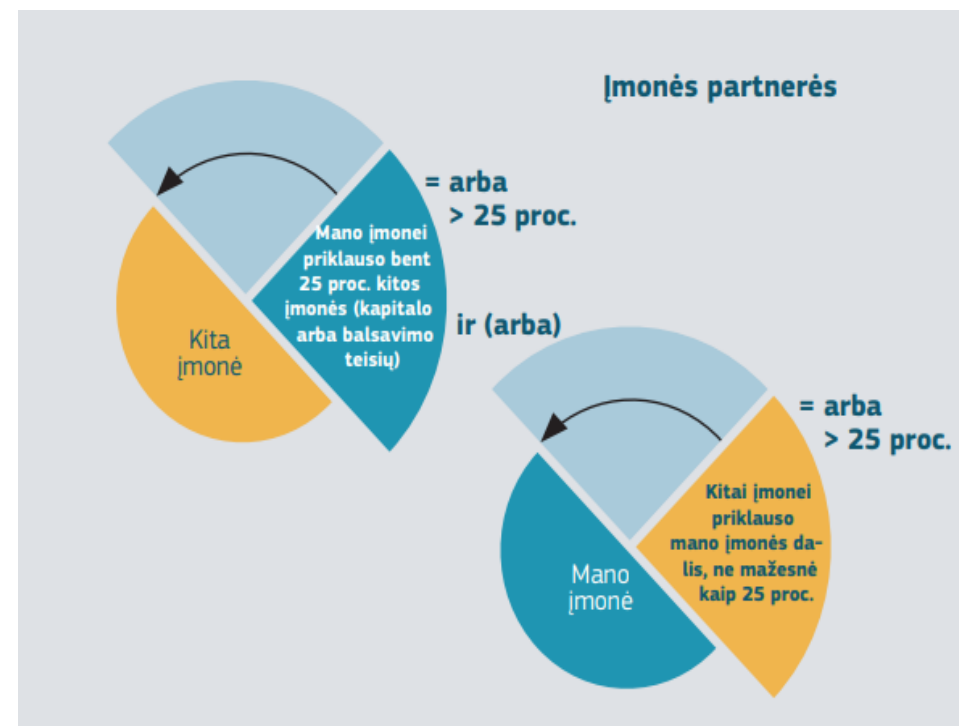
Įmonės partnerės

= arba
> 25 proc.

Mano įmonei priklauso bent 25 proc. kitos įmonės (kapitalo arba balsavimo teisių)

Kita įmonė

ir (arba)

= arba
> 25 proc.

Kitai įmonei priklauso mano įmonės dalis, ne mažesnė kaip 25 proc.

Mano įmonė